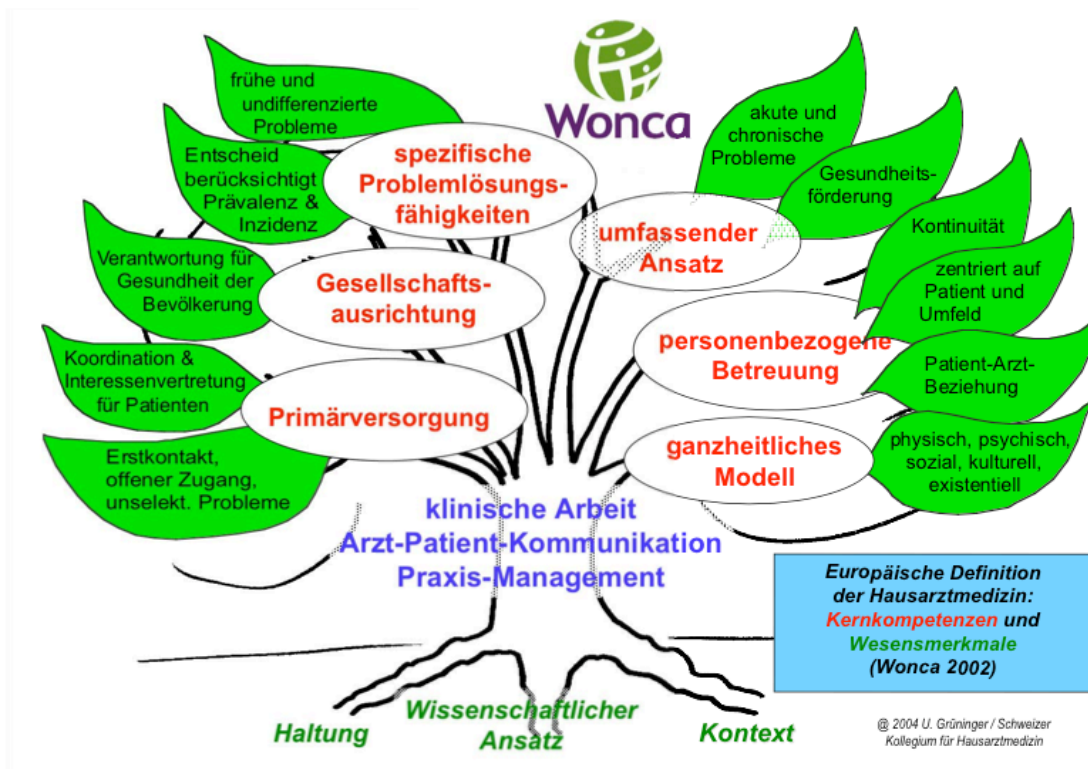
Wonca

frühe und undifferenzierte Probleme

Entscheid berücksichtigt Prävalenz & Inzidenz

spezifische Problemlösungsfähigkeiten

Verantwortung für Gesundheit der Bevölkerung

Gesellschaftsausrichtung

Koordination & Interessenvertretung für Patienten

Primärversorgung

Erstkontakt, offener Zugang, unselekt. Probleme

akute und chronische Probleme

Gesundheitsförderung

umfassender Ansatz

Kontinuität

zentriert auf Patient und Umfeld

personenbezogene Betreuung

Patient-Arzt-Beziehung

ganzheitliches Modell

physisch, psychisch, sozial, kulturell, existentiell

klinische Arbeit
Arzt-Patient-Kommunikation
Praxis-Management

Europäische Definition der Hausarztmedizin: Kernkompetenzen und Wesensmerkmale (Wonca 2002)

Haltung

Wissenschaftlicher Ansatz

Kontext

@ 2004 U. Grüninger / Schweizer Kollegium für Hausarztmedizin